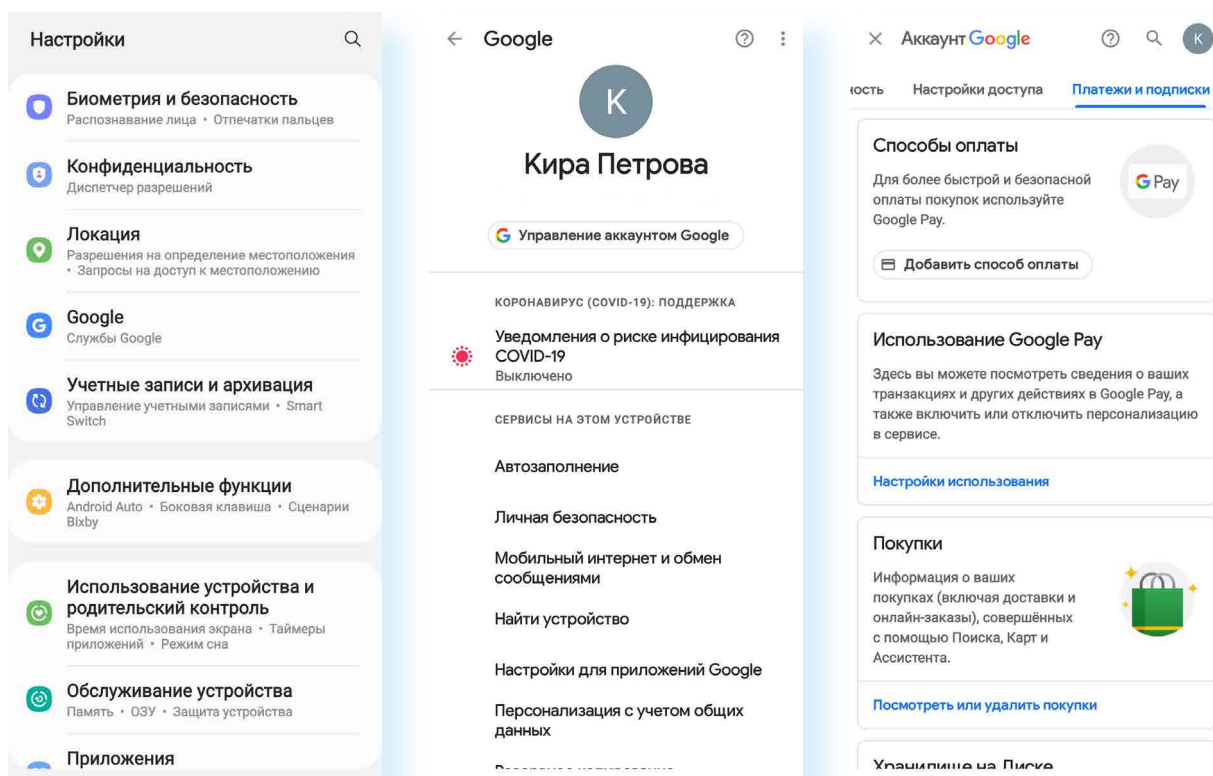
Настройки

Биометрия и безопасность
Распознавание лица • Отпечатки пальцев

Конфиденциальность
Диспетчер разрешений

Локация
Разрешения на определение местоположения • Запросы на доступ к местоположению

Google
Службы Google

Учетные записи и архивация
Управление учетными записями • Smart Switch

Дополнительные функции
Android Auto • Боковая клавиша • Сценарии Bixby

Использование устройства и родительский контроль
Время использования экрана • Таймеры приложений • Режим сна

Обслуживание устройства
Память • ОЗУ • Защита устройства

Приложения

Google

K

Кира Петрова

Управление аккаунтом Google

КОРОНАВИРУС (COVID-19): ПОДДЕРЖКА

Уведомления о риске инфицирования COVID-19
Выключено

СЕРВИСЫ НА ЭТОМ УСТРОЙСТВЕ

Автозаполнение

Личная безопасность

Мобильный интернет и обмен сообщениями

Найти устройство

Настройки для приложений Google

Персонализация с учетом общих данных

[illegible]

Аккаунт Google

K

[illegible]ость Настройки доступа Платежи и подписки

Способы оплаты
Для более быстрой и безопасной оплаты покупок используйте Google Pay.

G Pay

Добавить способ оплаты

Использование Google Pay
Здесь вы можете посмотреть сведения о ваших транзакциях и других действиях в Google Pay, а также включить или отключить персонализацию в сервисе.

Настройки использования

Покупки
Информация о ваших покупках (включая доставки и онлайн-заказы), совершённых с помощью Поиска, Карт и Ассистента.

Посмотреть или удалить покупки

Хранилище на Диске